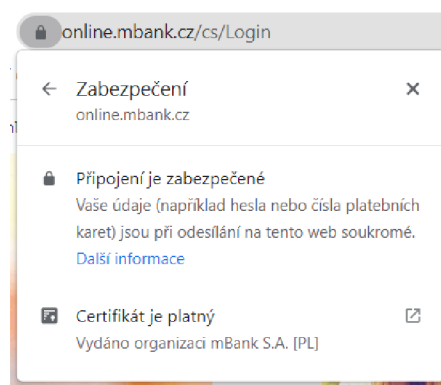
online.mbank.cz/cs/Login

Zabezpečení
online.mbank.cz

Připojení je zabezpečené
Vaše údaje (například hesla nebo čísla platebních karet) jsou při odesílání na tento web soukromé.
Další informace

Certifikát je platný
Vydáno organizaci mBank S.A. [PL]